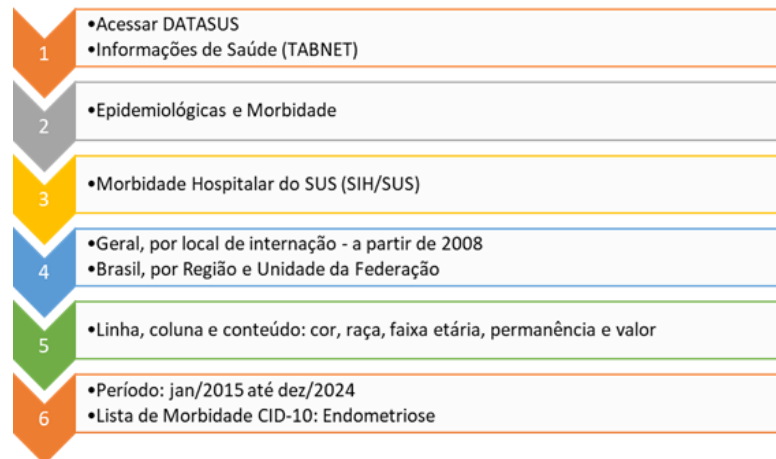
1
•Acessar DATASUS
•Informações de Saúde (TABNET)

2
•Epidemiológicas e Morbidade

3
•Morbidade Hospitalar do SUS (SIH/SUS)

4
•Geral, por local de internação - a partir de 2008
•Brasil, por Região e Unidade da Federação

5
•Linha, coluna e conteúdo: cor, raça, faixa etária, permanência e valor

6
•Período: jan/2015 até dez/2024
•Lista de Morbidade CID-10: Endometriose